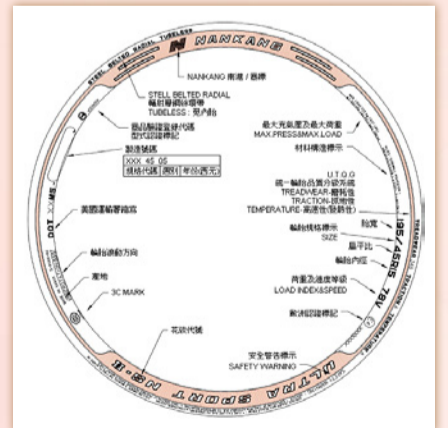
NANKANG

NANKANG 南港 / 商標

STELL BELTED RADIAL
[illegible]
TUBELESS : 無內胎

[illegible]

製造號碼

| XXX | 45 | 05 |
|---|---|---|
| 規格代號 | 週別 | 年份(西元) |

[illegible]

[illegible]

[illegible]

3C MARK

花紋代號

最大充氣壓力及最大負重
MAX PRESSURE/MAX LOAD

材料構造標示

U.T.Q.G
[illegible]
TREADWEAR-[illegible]
TRACTION-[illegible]
TEMPERATURE-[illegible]

輪胎規格標示
SIZE

胎寬

扁平比

輪胎內徑

荷重及速度等級
LOAD INDEX&SPEED

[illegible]

安全警告標示
SAFETY WARNING

195/45R15 78V

DOT

ULTRA SPORT NS-II